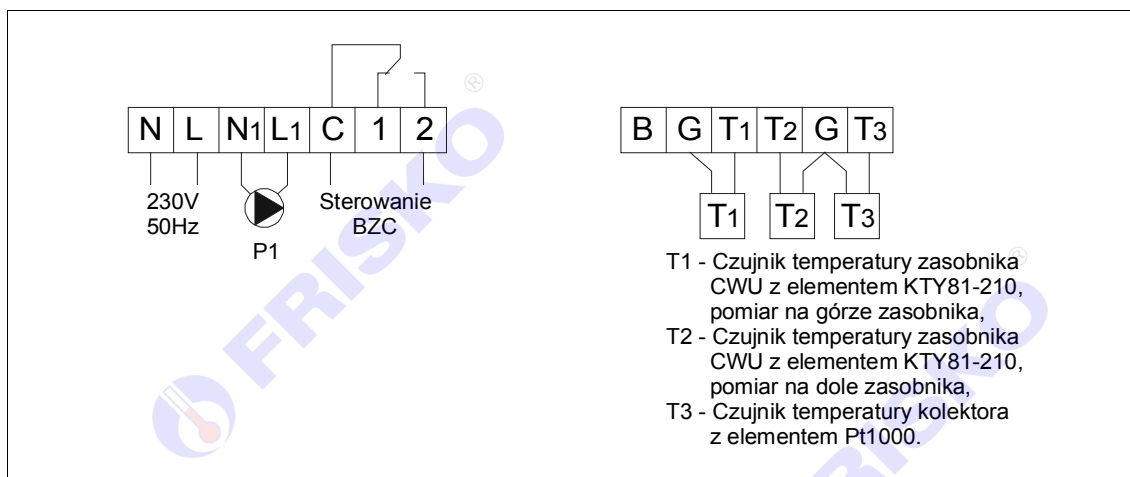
N L N1 L1 C 1 2

230V
50Hz

P1

Sterowanie
BZC

B G T1 T2 G T3

T1 T2 T3

T1 - Czujnik temperatury zasobnika CWU z elementem KTY81-210, pomiar na górze zasobnika,
T2 - Czujnik temperatury zasobnika CWU z elementem KTY81-210, pomiar na dole zasobnika,
T3 - Czujnik temperatury kolektora z elementem Pt1000.

FRISKO®
FRISKO®